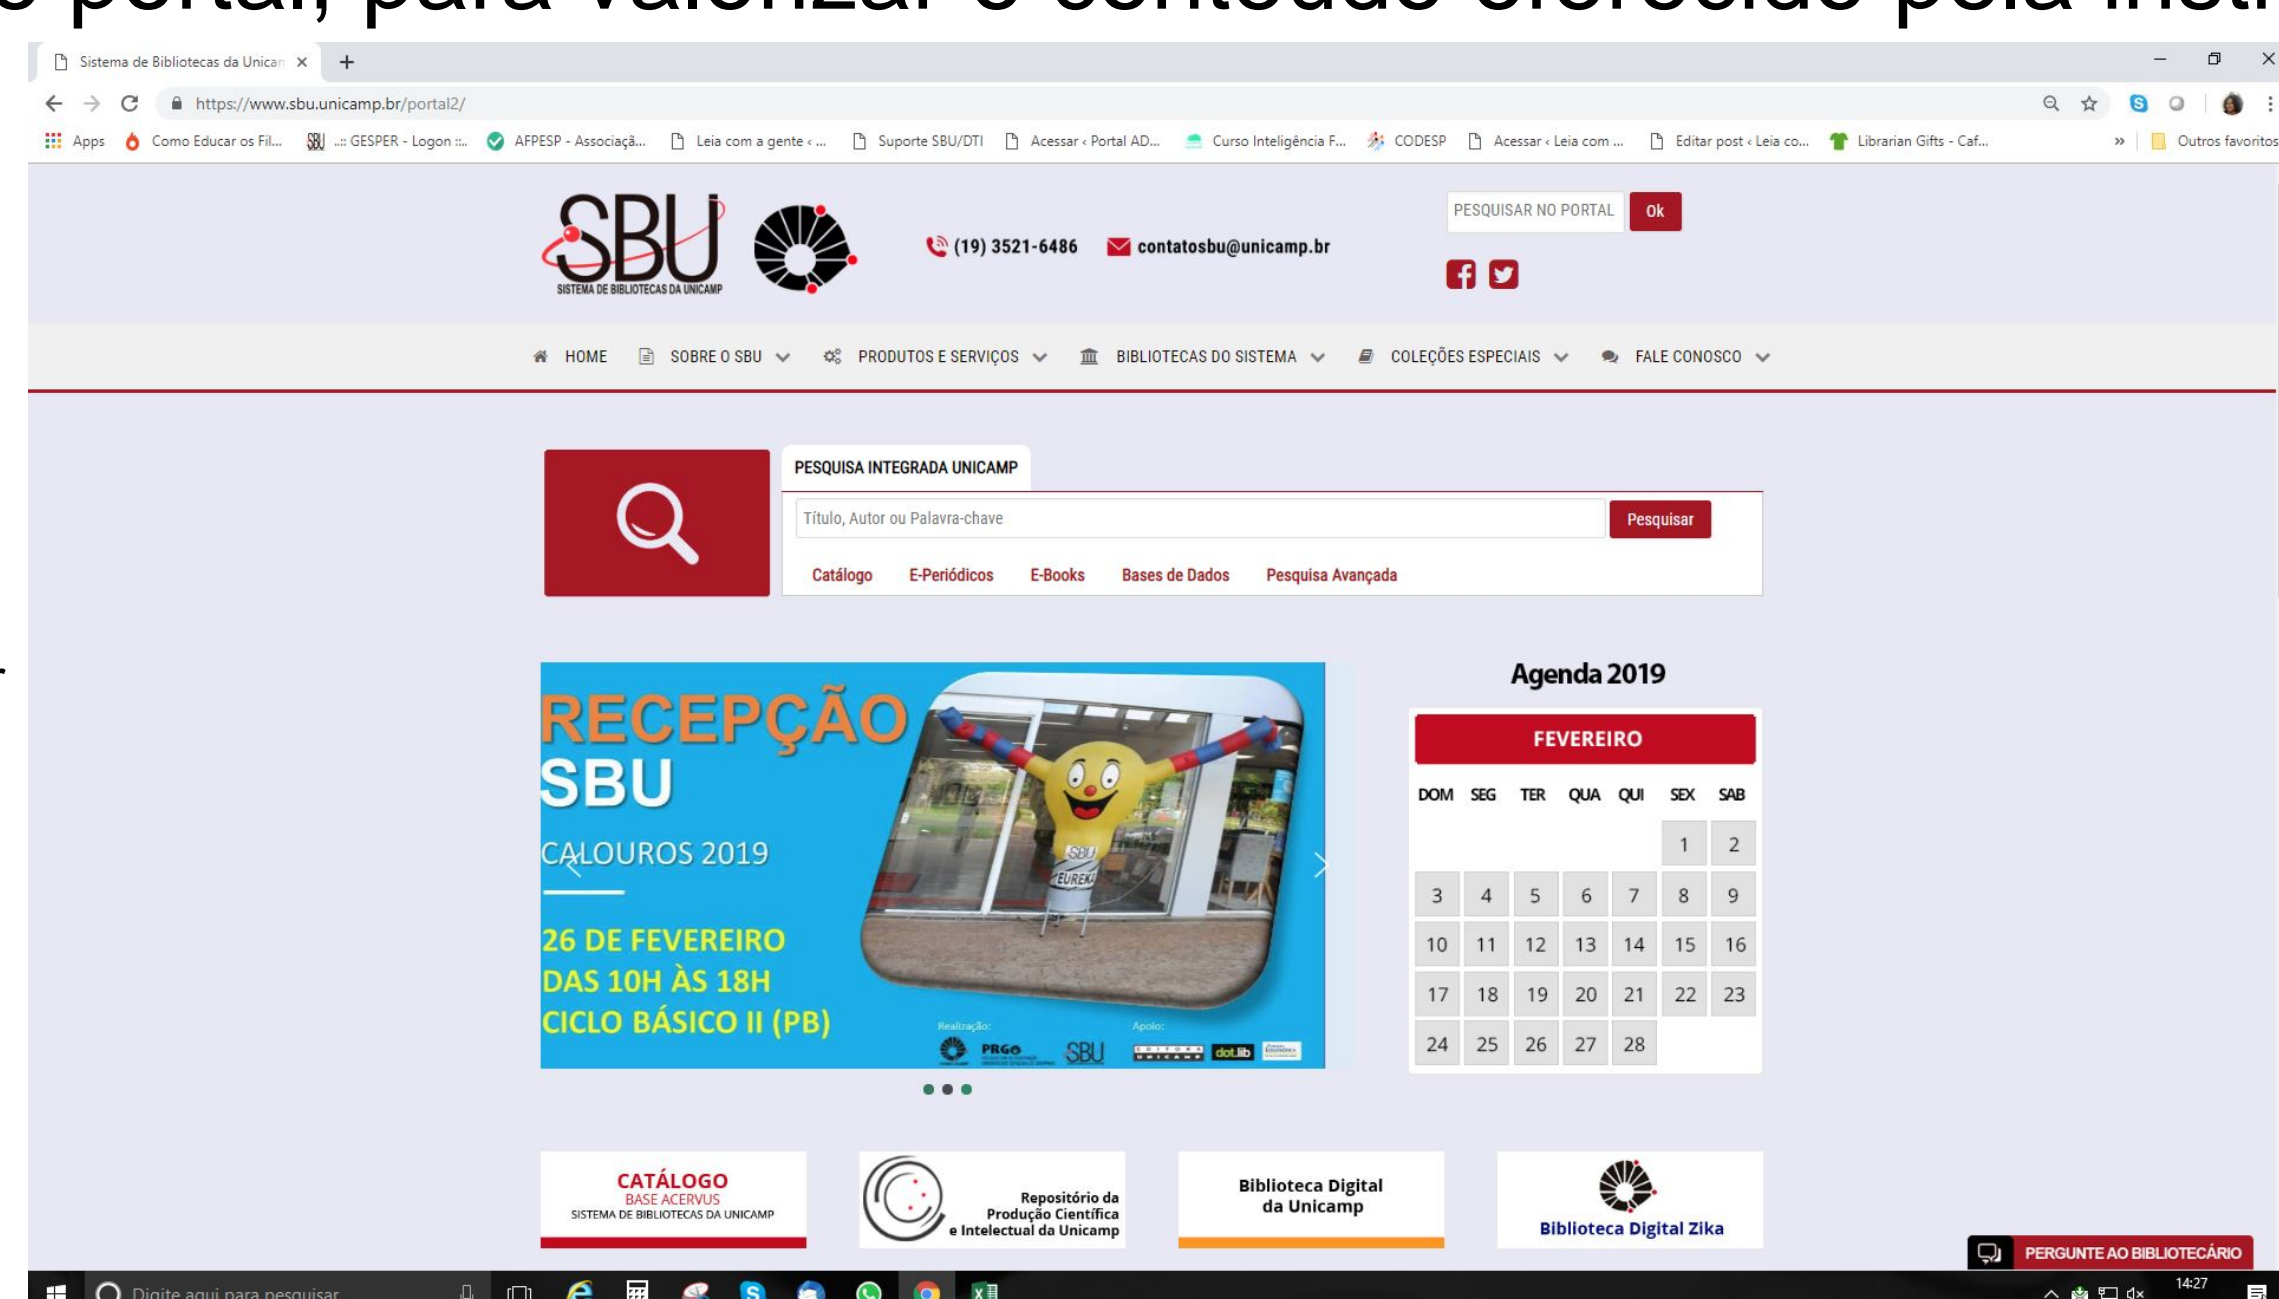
Sistema de Bibliotecas da Unican ×

https://www.sbu.unicamp.br/portal2/

Apps | Como Educar os Fil... | .:: GESPER - Logon ::.. | AFPESP - Associaçã... | Leia com a gente ‹ ... | Suporte SBU/DTI | Acessar ‹ Portal AD... | Curso Inteligência F... | CODESP | Acessar ‹ Leia com ... | Editar post ‹ Leia co... | Librarian Gifts - Caf... | » | Outros favoritos

SBU SISTEMA DE BIBLIOTECAS DA UNICAMP

(19) 3521-6486 contatosbu@unicamp.br

PESQUISAR NO PORTAL Ok

HOME SOBRE O SBU PRODUTOS E SERVIÇOS BIBLIOTECAS DO SISTEMA COLEÇÕES ESPECIAIS FALE CONOSCO

PESQUISA INTEGRADA UNICAMP

Título, Autor ou Palavra-chave Pesquisar

Catálogo E-Periódicos E-Books Bases de Dados Pesquisa Avançada

RECEPÇÃO SBU

CALOUROS 2019

26 DE FEVEREIRO
DAS 10H ÀS 18H
CICLO BÁSICO II (PB)

SBU EUREKA

Realização: PRGO SBU Apoio: dot.lib

Agenda 2019

FEVEREIRO

| DOM | SEG | TER | QUA | QUI | SEX | SAB |
|---|---|---|---|---|---|---|
| | | | | | 1 | 2 |
| 3 | 4 | 5 | 6 | 7 | 8 | 9 |
| 10 | 11 | 12 | 13 | 14 | 15 | 16 |
| 17 | 18 | 19 | 20 | 21 | 22 | 23 |
| 24 | 25 | 26 | 27 | 28 | | |

CATÁLOGO BASE ACERVUS SISTEMA DE BIBLIOTECAS DA UNICAMP

Repositório da Produção Científica e Intelectual da Unicamp

Biblioteca Digital da Unicamp

Biblioteca Digital Zika

PERGUNTE AO BIBLIOTECÁRIO

Digite aqui para pesquisar

14:27